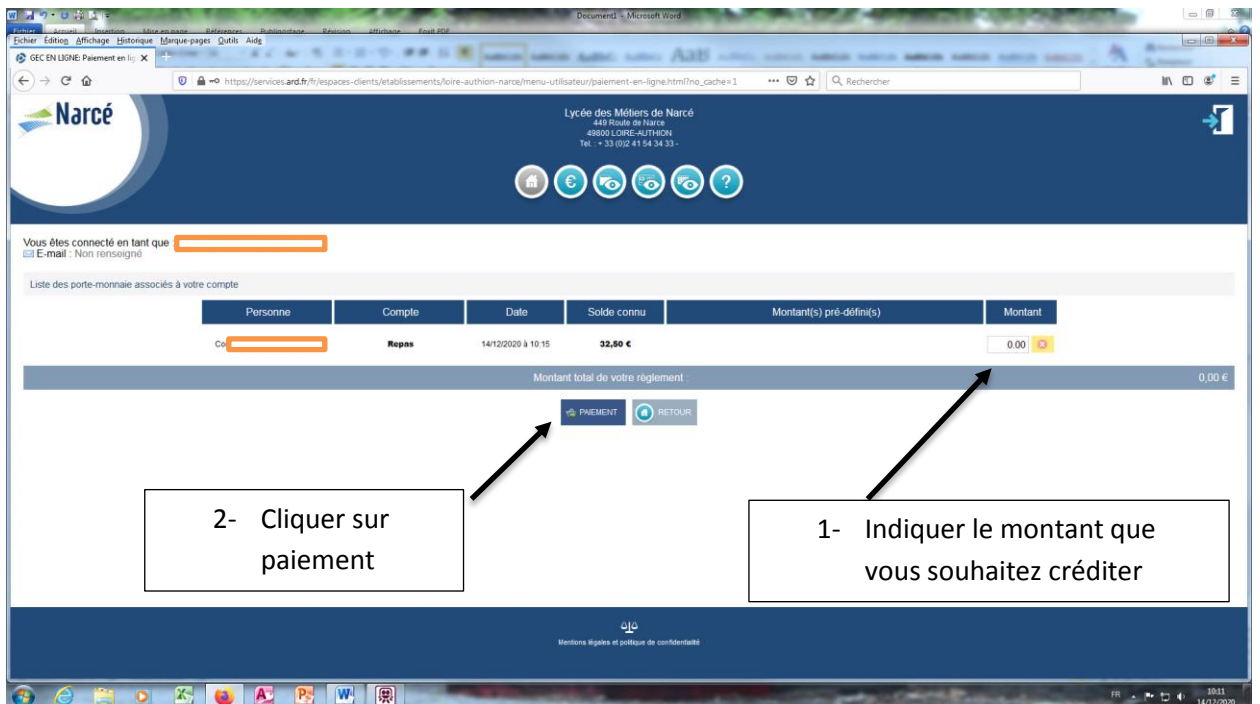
Document1 - Microsoft Word

Fichier Accueil Insertion Mise en page Références Publipostage Révision Affichage Foxit PDF

Fichier Édition Affichage Historique Marque-pages Outils Aide

GEC EN LIGNE: Paiement en lig

https://services.ard.fr/fr/espaces-clients/etablissements/loire-authion-narce/menu-utilisateur/paiement-en-ligne.html?no_cache=1

Rechercher

Narcé

Lycée des Métiers de Narcé
449 Route de Narce
49800 LOIRE-AUTHION
Tel. : + 33 (0)2 41 54 34 33 -

Vous êtes connecté en tant que :
E-mail : Non renseigné

Liste des porte-monnaie associés à votre compte

| Personne | Compte | Date | Solde connu | Montant(s) pré-défini(s) | Montant |
|---|---|---|---|---|---|
| Co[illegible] | Repas | 14/12/2020 à 10:15 | 32,50 € | | 0.00 |

Montant total de votre règlement : 0,00 €

PAIEMENT RETOUR

2- Cliquer sur paiement

1- Indiquer le montant que vous souhaitez créditer

Mentions légales et politique de confidentialité

FR 10:11 14/12/2020